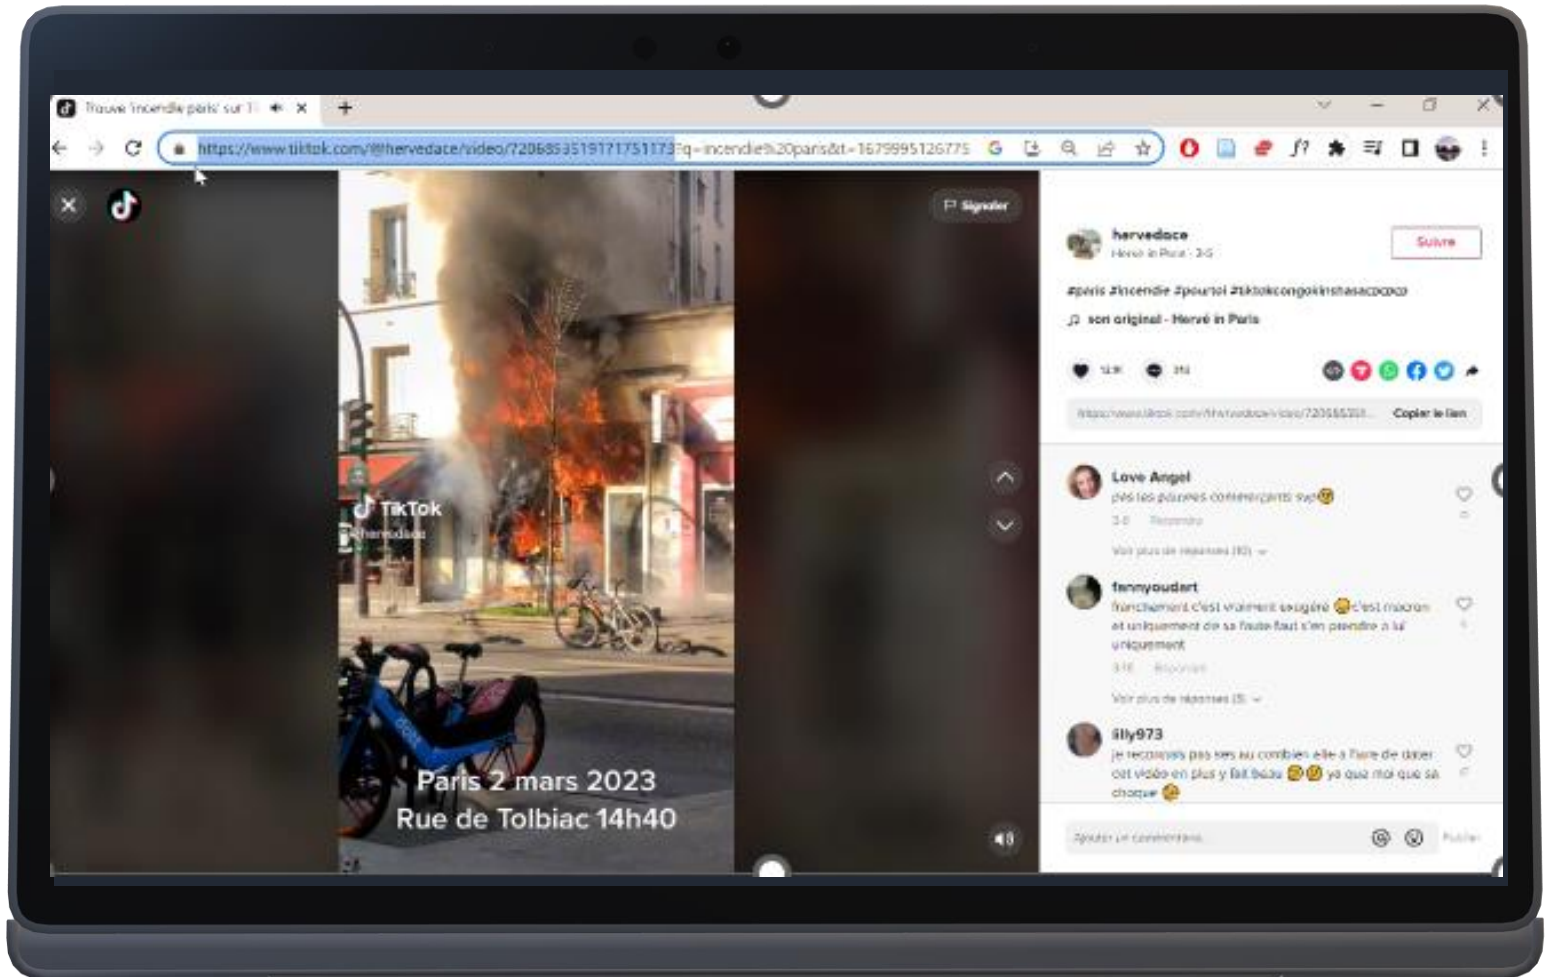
Trouve 'incendie paris' sur Ti

https://www.tiktok.com/@hervedace/video/7206853519171751173?q=incendie%20paris&t=1679995126775

Signaler

TikTok
@hervedace

Paris 2 mars 2023
Rue de Tolbiac 14h40

hervedace
Hervé in Paris · 3-5

Suivre

#paris #incendie #pourtoi #tiktokcongokinshasacocoa

son original - Hervé in Paris

Copier le lien

Love Angel
pas les pauvres commerçants svp

3-8 Répondre

Voir plus de réponses (10)

fannyoudart
franchement c'est vraiment exagéré c'est macron et uniquement de sa faute faut s'en prendre à lui uniquement

3-10 Répondre

Voir plus de réponses (3)

lilly973
je reconnais pas ses au combien elle a l'aire de dater cet vidéo en plus y fait beau ya que moi que sa choque

Ajouter un commentaire...

Publier